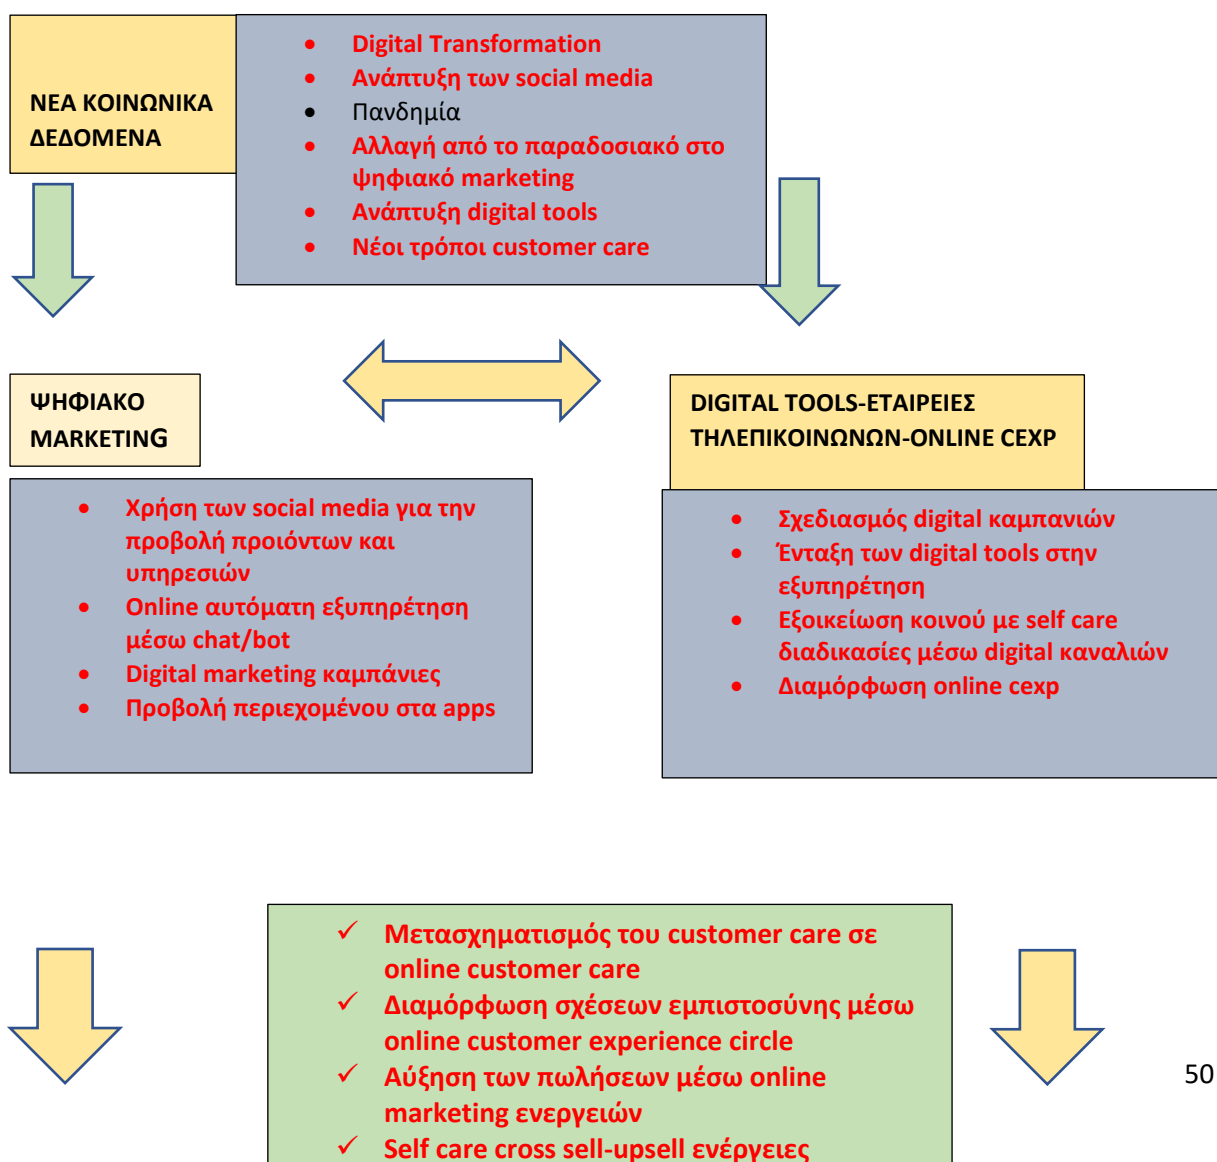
ΝΕΑ ΚΟΙΝΩΝΙΚΑ ΔΕΔΟΜΕΝΑ

- Digital Transformation
- Ανάπτυξη των social media
- Πανδημία
- Αλλαγή από το παραδοσιακό στο ψηφιακό marketing
- Ανάπτυξη digital tools
- Νέοι τρόποι customer care

ΨΗΦΙΑΚΟ MARKETING

- Χρήση των social media για την προβολή προιόντων και υπηρεσιών
- Online αυτόματη εξυπηρέτηση μέσω chat/bot
- Digital marketing καμπάνιες
- Προβολή περιεχομένου στα apps

DIGITAL TOOLS-ΕΤΑΙΡΕΙΕΣ ΤΗΛΕΠΙΚΟΙΝΩΝΩΝ-ONLINE CEXP

- Σχεδιασμός digital καμπανιών
- Ένταξη των digital tools στην εξυπηρέτηση
- Εξοικείωση κοινού με self care διαδικασίες μέσω digital καναλιών
- Διαμόρφωση online cexp

✓ Μετασχηματισμός του customer care σε online customer care
✓ Διαμόρφωση σχέσεων εμπιστοσύνης μέσω online customer experience circle
✓ Αύξηση των πωλήσεων μέσω online marketing ενεργειών
✓ Self care cross sell-upsell ενέργειες

50